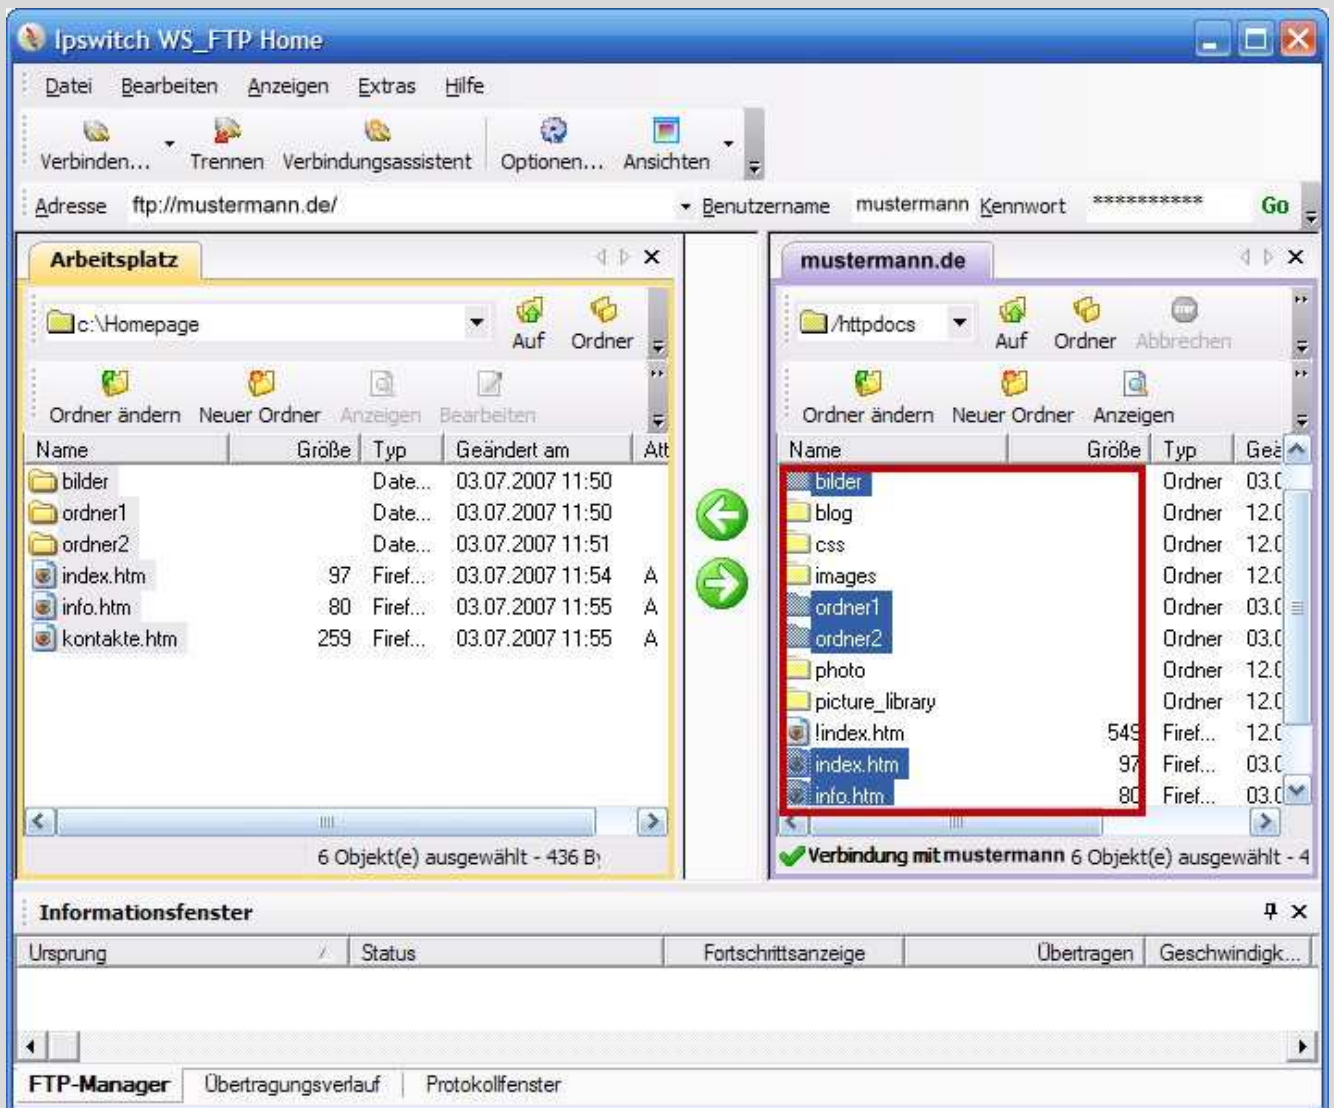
Ipswitch WS_FTP Home

Datei Bearbeiten Anzeigen Extras Hilfe

Verbinden... Trennen Verbindungsassistent Optionen... Ansichten

Adresse ftp://mustermann.de/ Benutzername mustermann Kennwort ********** Go

Arbeitsplatz

c:\Homepage Auf Ordner

Ordner ändern Neuer Ordner Anzeigen Bearbeiten

| Name | Größe | Typ | Geändert am | Att |
|---|---|---|---|---|
| bilder | | Date... | 03.07.2007 11:50 | |
| ordner1 | | Date... | 03.07.2007 11:50 | |
| ordner2 | | Date... | 03.07.2007 11:51 | |
| index.htm | 97 | Firef... | 03.07.2007 11:54 | A |
| info.htm | 80 | Firef... | 03.07.2007 11:55 | A |
| kontakte.htm | 259 | Firef... | 03.07.2007 11:55 | A |

6 Objekt(e) ausgewählt - 436 By

mustermann.de

/httpdocs Auf Ordner Abbrechen

Ordner ändern Neuer Ordner Anzeigen

| Name | Größe | Typ | Gei |
|---|---|---|---|
| bilder | | Ordner | 03.0 |
| blog | | Ordner | 12.0 |
| css | | Ordner | 12.0 |
| images | | Ordner | 12.0 |
| ordner1 | | Ordner | 03.0 |
| ordner2 | | Ordner | 03.0 |
| photo | | Ordner | 12.0 |
| picture_library | | Ordner | 12.0 |
| !index.htm | 549 | Firef... | 12.0 |
| index.htm | 97 | Firef... | 03.0 |
| info.htm | 80 | Firef... | 03.0 |

Verbindung mit mustermann 6 Objekt(e) ausgewählt - 4

Informationsfenster

| Ursprung | Status | Fortschrittsanzeige | Übertragen | Geschwindigk... |
|---|---|---|---|---|

FTP-Manager Übertragungsverlauf Protokollfenster